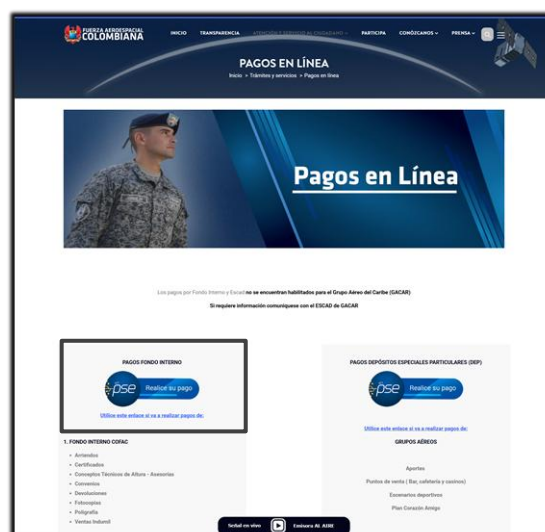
FUERZA AEROESPACIAL COLOMBIANA

INICIO TRANSPARENCIA ATENCIÓN Y SERVICIO AL CIUDADANO PARTICIPA CONÓZCANOS PRENSA

PAGOS EN LÍNEA

Inicio » Trámites y servicios » Pagos en línea

Pagos en Línea

Los pagos por Fondo Interno y Escad no se encuentran habilitados para el Grupo Aéreo del Caribe (GACAR)

Si requiere información comuníquese con el ESCAD de GACAR

PAGOS FONDO INTERNO

pse Realice su pago

Utilice este enlace si va a realizar pagos de:

1. FONDO INTERNO COFAC

• Arriendos
• Certificados
• Conceptos Técnicos de Altura - Asesorías
• Convenios
• Devoluciones
• Fotocopias
• Poligrafía
• Ventas Indumil

PAGOS DEPÓSITOS ESPECIALES PARTICULARES (DEP)

pse Realice su pago

Utilice este enlace si va a realizar pagos de:

GRUPOS AÉREOS

Aportes

Puntos de venta ( Bar, cafetería y casinos)

Escenarios deportivos

Plan Corazón Amigo

Señal en vivo Emisora AI AIRE